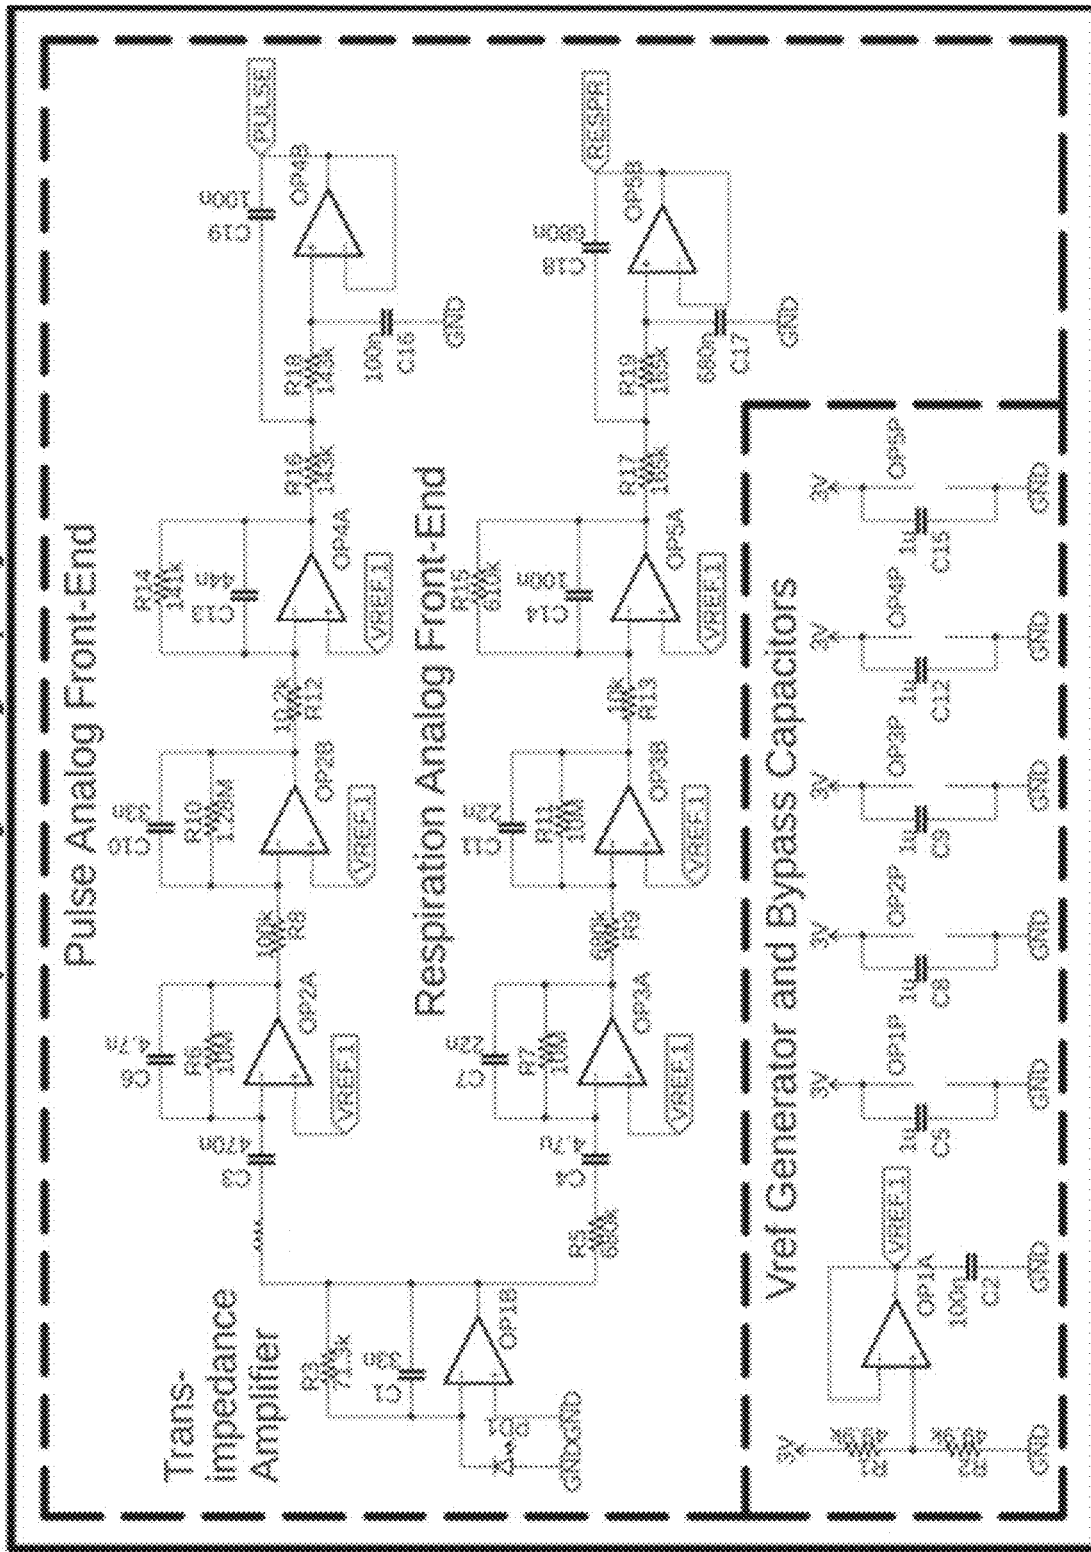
Trans-impedance Amplifier

Pulse Analog Front-End

Respiration Analog Front-End

Vref Generator and Bypass Capacitors

PULSE

RESPR

C19
100n

OP4B

C18
680n

OP5B

R18
C16
GND

R19
C17
GND

R16

R17

R14
C13

OP4A

VREF1

R15
C14

OP5A

VREF1

R12

R13

C10
R10

OP2B

VREF1

C11
R11

OP3B

VREF1

R9

C6
4.7n
R6

OP2A

VREF1

R9

C7
R7

OP3A

VREF1

C3
470n

C4
4.7u

R5

R2
C1

OP1B

PD1

GND

VREF1

OP1X

C2
GND

3V
R3

R4
GND

3V
OP1P
1u
C5
GND

3V
OP2P
1u
C8
GND

3V
OP3P
1u
C9
GND

3V
OP4P
1u
C12
GND

3V
OP5P
1u
C15
GND